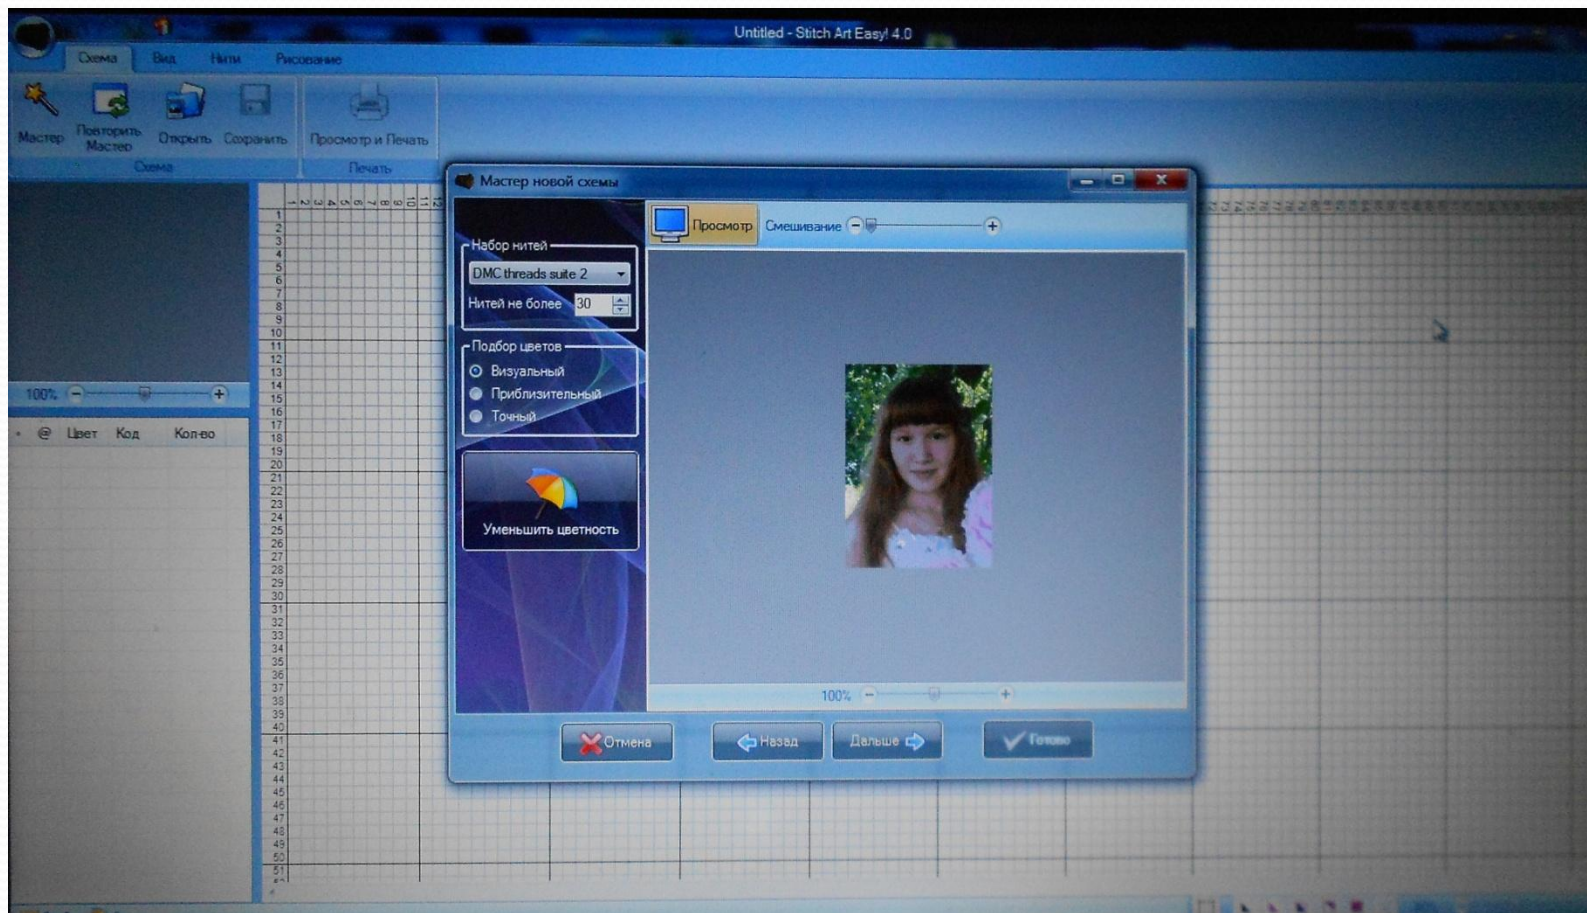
Untitled - Stitch Art Easy! 4.0

Схема Вид Нити Рисование

Мастер Повторить Мастер Открыть Сохранить
Схема

Просмотр и Печать
Печать

100%

@ Цвет Код Кол-во

1 2 3 4 5 6 7 8 9 10 11 12 13 14 15 16 17 18 19 20 21 22 23 24 25 26 27 28 29 30 31 32 33 34 35 36 37 38 39 40 41 42 43 44 45 46 47 48 49 50 51

Мастер новой схемы

Набор нитей
DMC threads suite 2
Нитей не более 30

Подбор цветов
Визуальный
Приблизительный
Точный

Уменьшить цветность

Просмотр Смешивание

100%

Отмена Назад Дальше Готово